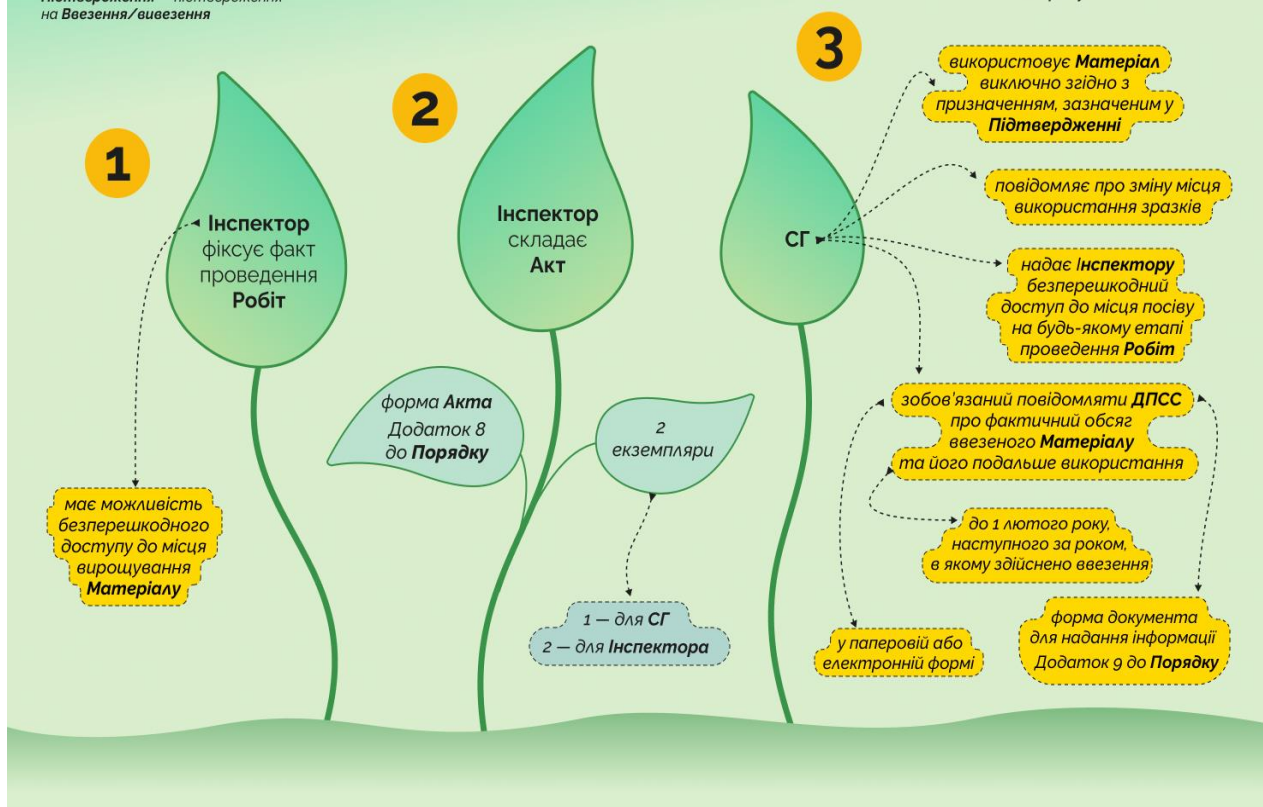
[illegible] — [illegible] на Ввезення/вивезення

1

Інспектор фіксує факт проведення Робіт

має можливість безперешкодного доступу до місця вирощування Матеріалу

2

Інспектор складає Акт

форма Акта Додаток 8 до Порядку

2 екземпляри

1 — для СГ
2 — для Інспектора

3

СГ

використовує Матеріал виключно згідно з призначенням, зазначеним у Підтвердженні

повідомляє про зміну місця використання зразків

надає Інспектору безперешкодний доступ до місця посіву на будь-якому етапі проведення Робіт

зобов'язаний повідомляти ДПСС про фактичний обсяг ввезеного Матеріалу та його подальше використання

до 1 лютого року, наступного за роком, в якому здійснено ввезення

у паперовій або електронній формі

форма документа для надання інформації Додаток 9 до Порядку